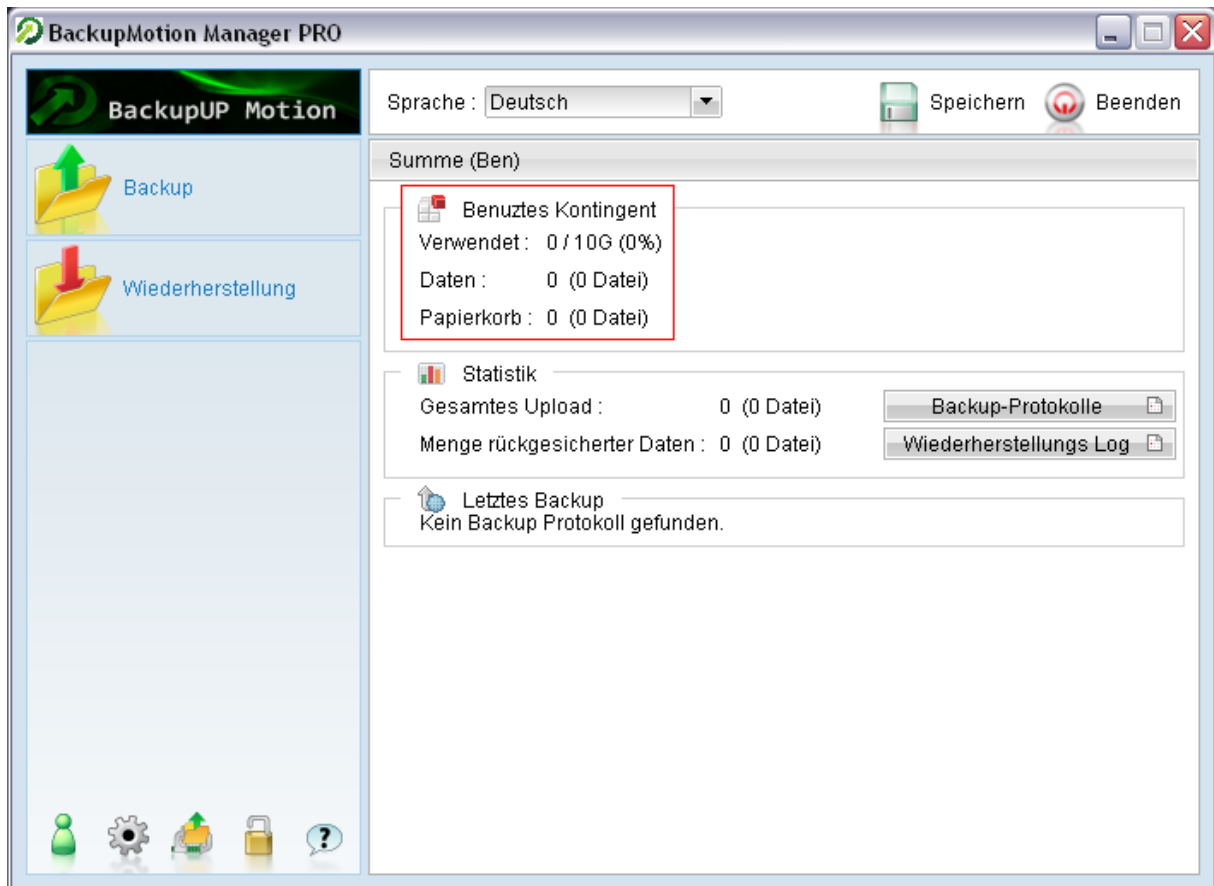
BackupMotion Manager PRO

BackupUP Motion

Backup

Wiederherstellung

Sprache : Deutsch

Speichern

Beenden

Summe (Ben)

Benuztes Kontingent
Verwendet : 0 / 10G (0%)
Daten : 0 (0 Datei)
Papierkorb : 0 (0 Datei)

Statistik
Gesamtes Upload : 0 (0 Datei)
Menge rückgesicherter Daten : 0 (0 Datei)

Backup-Protokolle

Wiederherstellungs Log

Letztes Backup
Kein Backup Protokoll gefunden.